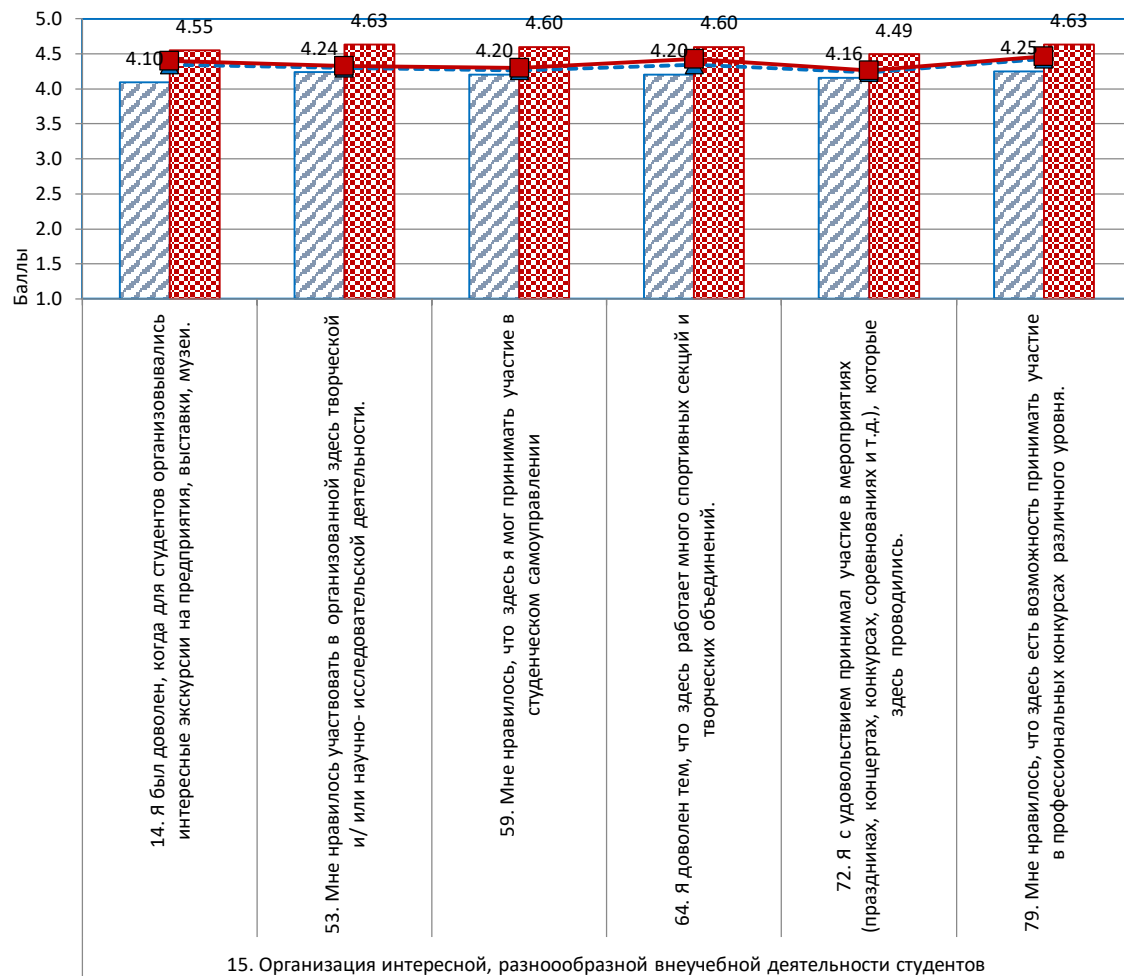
5.0
4.5
4.0
3.5
3.0
2.5
2.0
1.5
1.0

Баллы

4.10
4.55
4.24
4.63
4.20
4.60
4.20
4.60
4.16
4.49
4.25
4.63

14. Я был доволен, когда для студентов организовывались интересные экскурсии на предприятия, выставки, музеи.

53. Мне нравилось участвовать в организованной здесь творческой и/ или научно- исследовательской деятельности.

59. Мне нравилось, что здесь я мог принимать участие в студенческом самоуправлении

64. Я доволен тем, что здесь работает много спортивных секций и творческих объединений.

72. Я с удовольствием принимал участие в мероприятиях (праздниках, концертах, конкурсах, соревнованиях и т.д.), которые здесь проводились.

79. Мне нравилось, что здесь есть возможность принимать участие в профессиональных конкурсах различного уровня.

15. Организация интересной, разноообразной внеучебной деятельности студентов